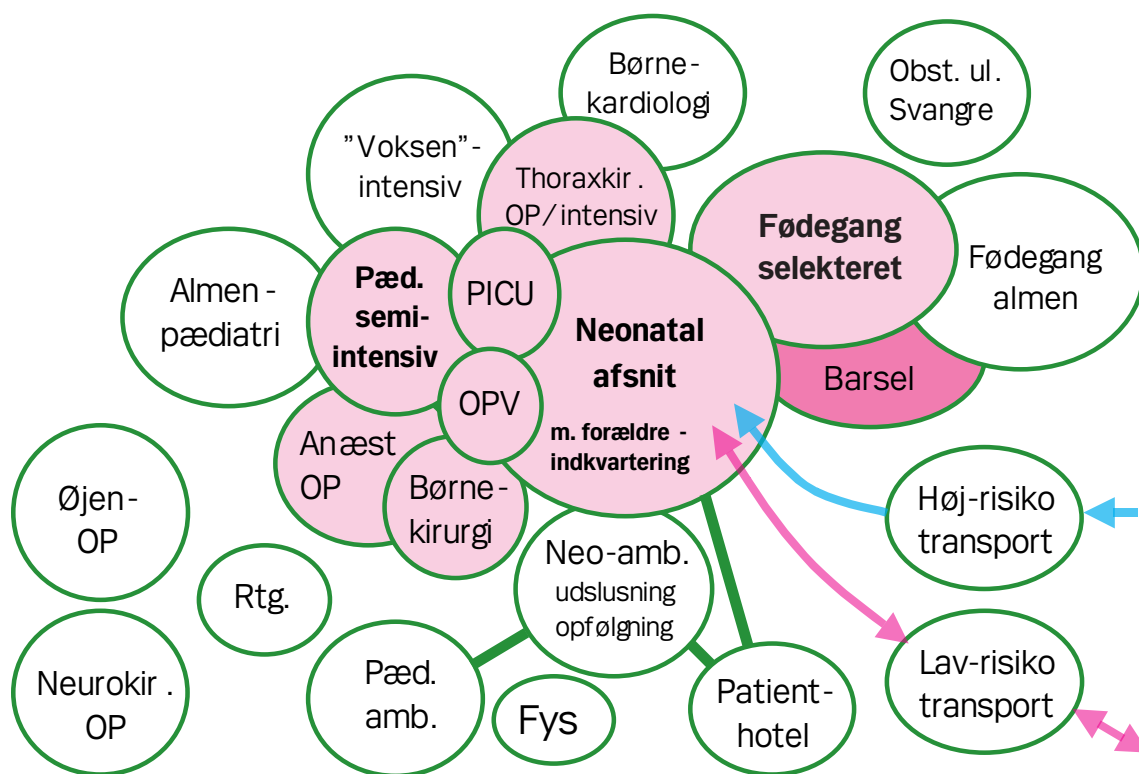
Børne-kardiologi

Obst. ul. Svangre

"Voksen"-intensiv

Thoraxkir. OP/intensiv

Fødegang selekteret

Fødegang almen

Almen-pædiatri

Pæd. semi-intensiv

PICU

Neonatal afsnit

m. forældre-indkvartering

Barsel

OPV

Anæst OP

Børne-kirurgi

Øjen-OP

Høj-risiko transport

Neo-amb. udslusning opfølgning

Rtg.

Lav-risiko transport

Neurokir. OP

Pæd. amb.

Fys

Patient-hotel